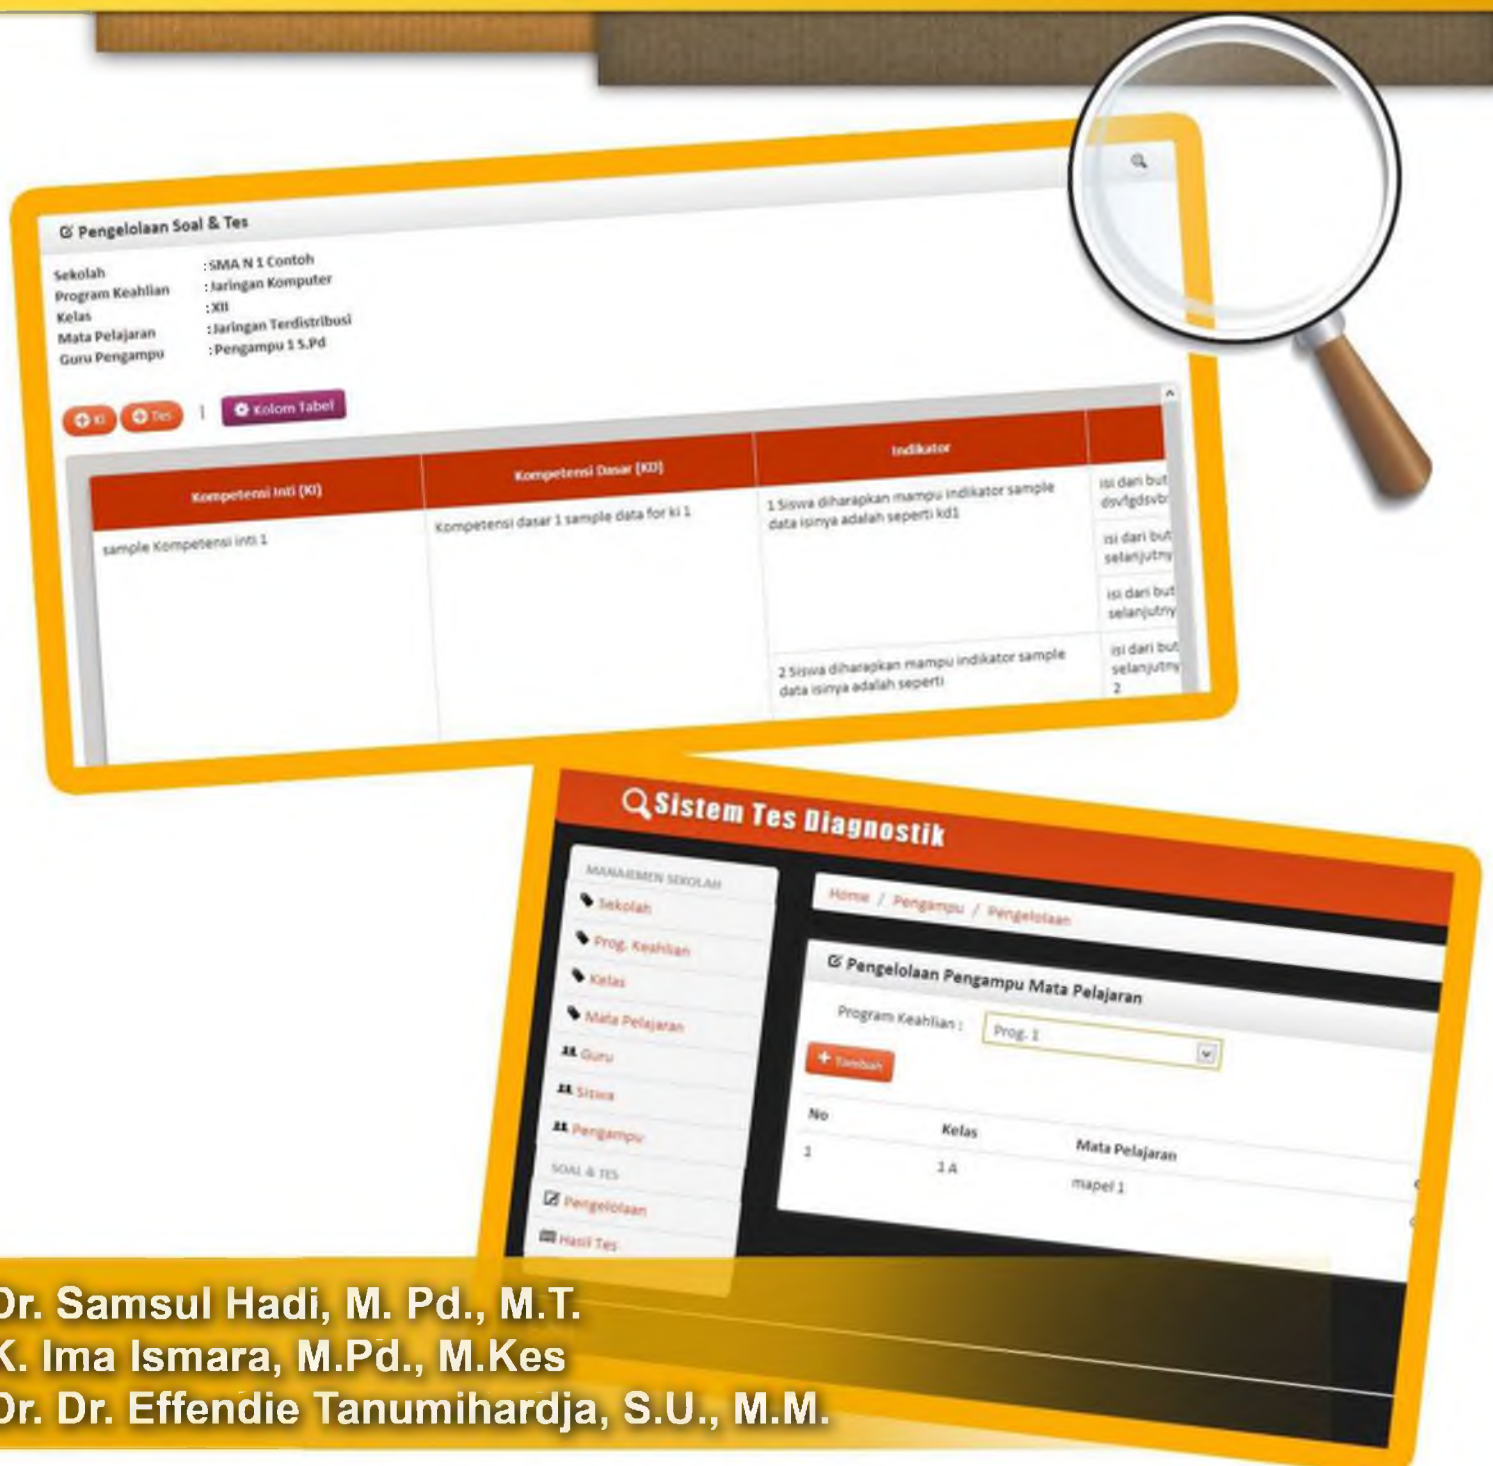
Pengelolaan Soal & Tes

Sekolah : SMA N 1 Contoh
Program Keahlian : Jaringan Komputer
Kelas : XII
Mata Pelajaran : Jaringan Terdistribusi
Guru Pengampu : Pengampu 1 S.Pd

KI Tes | Kolom Tabel

| Kompetensi Inti (KI) | Kompetensi Dasar (KD) | Indikator | |
|---|---|---|---|
| sample Kompetensi inti 1 | Kompetensi dasar 1 sample data for ki 1 | 1 Siswa diharapkan mampu indikator sample data isinya adalah seperti kd1 | isi dari but dsvfgdsvb |
| | | | isi dari but selanjutny |
| | | | isi dari but selanjutny |
| | | 2 Siswa diharapkan mampu indikator sample data isinya adalah seperti | isi dari but selanjutny 2 |

Sistem Tes Diagnostik

MANAJEMEN SEKOLAH
Sekolah
Prog. Keahlian
Kelas
Mata Pelajaran
Guru
Siswa
Pengampu
SOAL & TES
Pengelolaan
Hasil Tes

Home / Pengampu / Pengelolaan

Pengelolaan Pengampu Mata Pelajaran

Program Keahlian : Prog. 1

Tambah

| No | Kelas | Mata Pelajaran |
|---|---|---|
| 1 | 1 A | mapel 1 |

Dr. Samsul Hadi, M. Pd., M.T.
K. Ima Ismara, M.Pd., M.Kes
Dr. Dr. Effendie Tanumihardja, S.U., M.M.